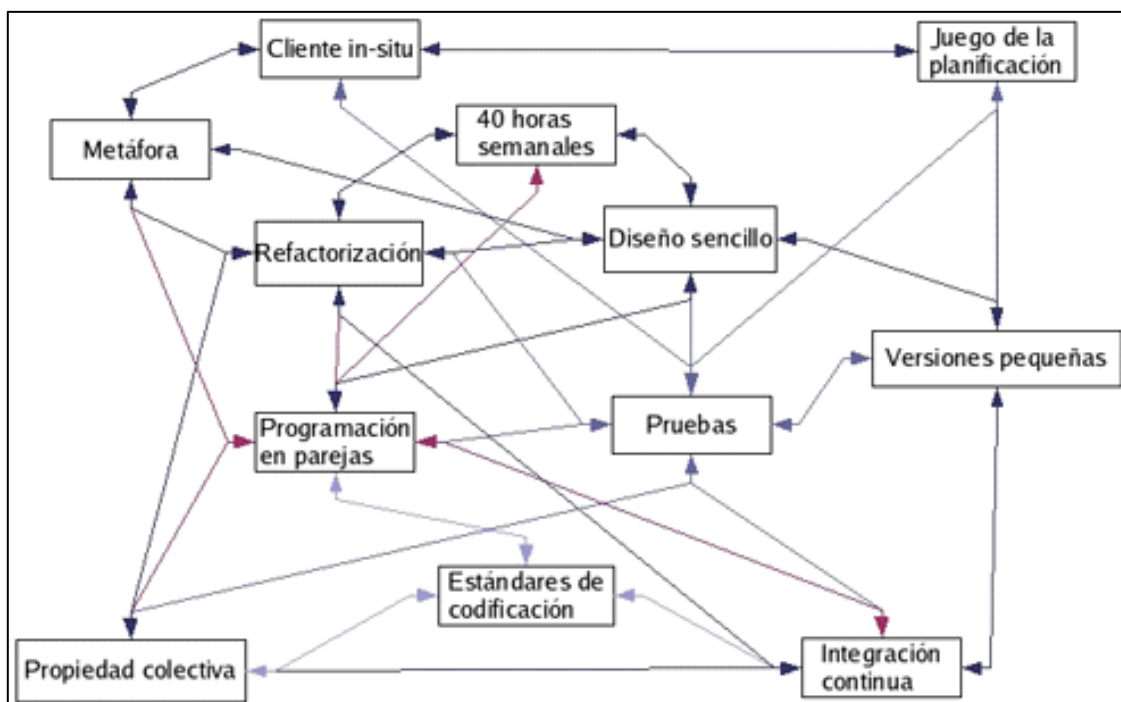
Cliente in-situ

Juego de la planificación

Metáfora

40 horas semanales

Diseño sencillo

Refactorización

Versiones pequeñas

Programación en parejas

Pruebas

Estándares de codificación

Propiedad colectiva

Integración continua